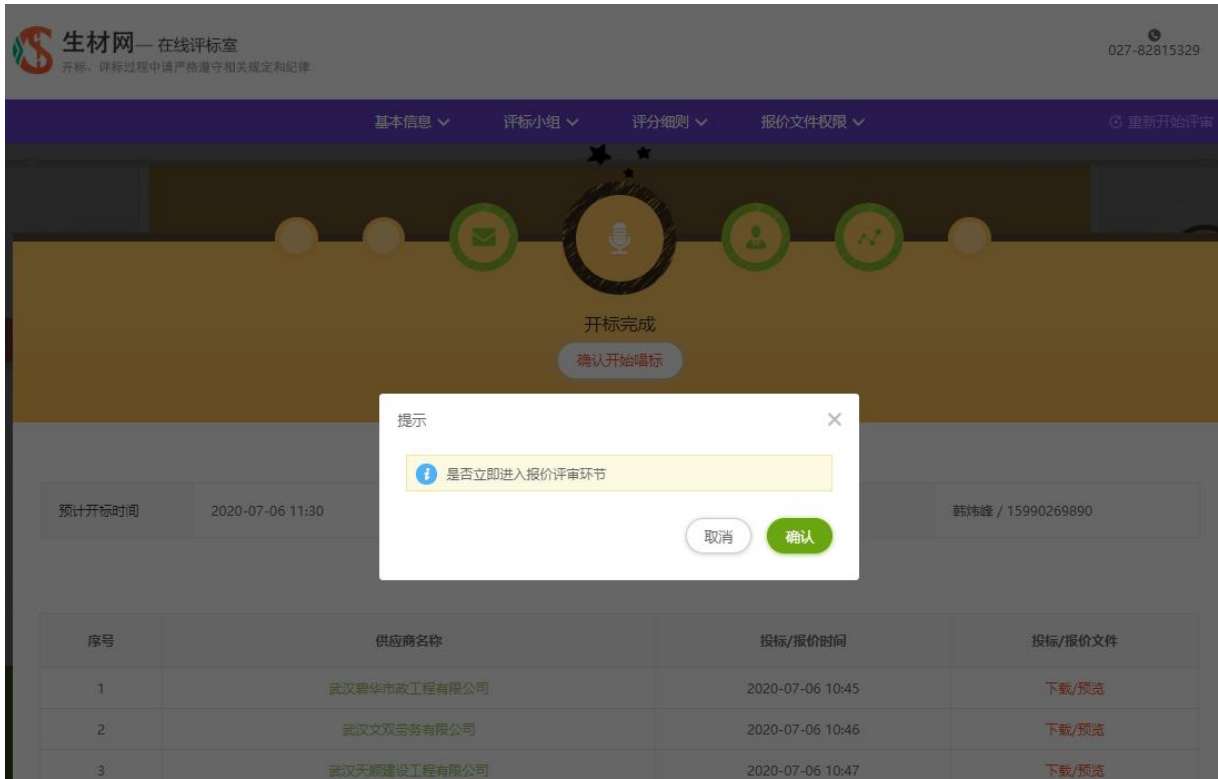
生材网— 在线评标室
开标、评标过程中请严格遵守相关规定和纪律

027-82815329

基本信息 ∨　评标小组 ∨　评分细则 ∨　报价文件权限 ∨

重新开始评审

开标完成
确认开始唱标

提示
是否立即进入报价评审环节
取消　确认

| 预计开标时间 | 2020-07-06 11:30 | 韩炜峰 / 15990269890 |
|---|---|---|

| 序号 | 供应商名称 | 投标/报价时间 | 投标/报价文件 |
|---|---|---|---|
| 1 | 武汉碧华市政工程有限公司 | 2020-07-06 10:45 | 下载/预览 |
| 2 | 武汉文双劳务有限公司 | 2020-07-06 10:46 | 下载/预览 |
| 3 | 武汉天顺建设工程有限公司 | 2020-07-06 10:47 | 下载/预览 |